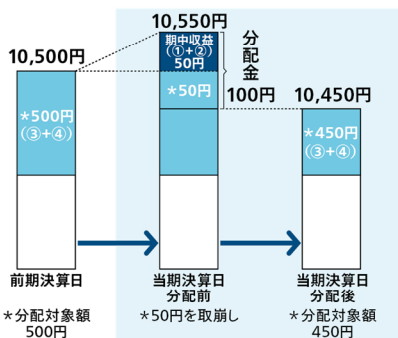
10,550円

10,500円

期中収益
(①+②)
50円

分配金

100円

10,450円

*500円
(③+④)

*50円

*450円
(③+④)

前期決算日

当期決算日
分配前

当期決算日
分配後

*分配対象額
500円

*50円を取崩し

*分配対象額
450円